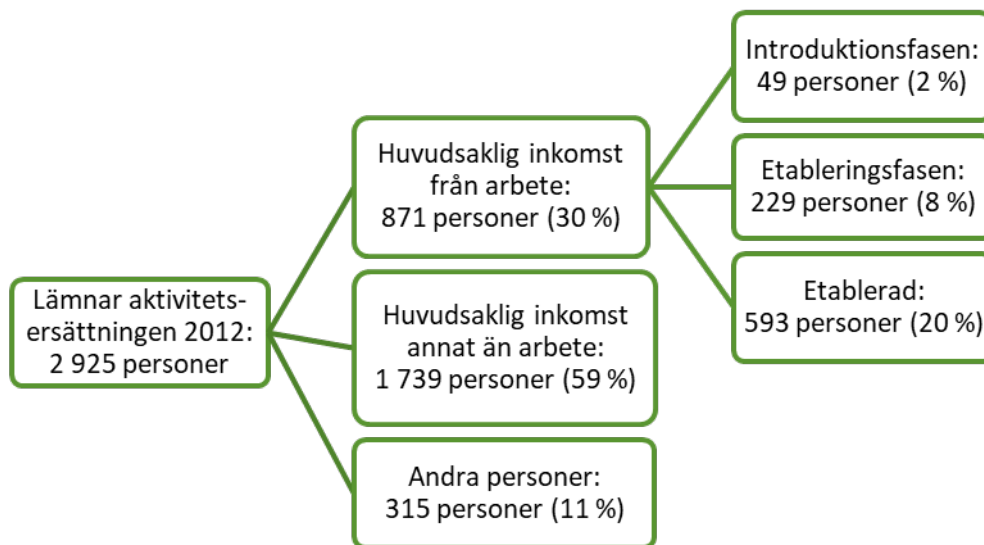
Lämnar aktivitetsersättningen 2012: 2 925 personer

Huvudsaklig inkomst från arbete: 871 personer (30 %)

Huvudsaklig inkomst annat än arbete: 1 739 personer (59 %)

Andra personer: 315 personer (11 %)

Introduktionsfasen: 49 personer (2 %)

Etableringsfasen: 229 personer (8 %)

Etablerad: 593 personer (20 %)